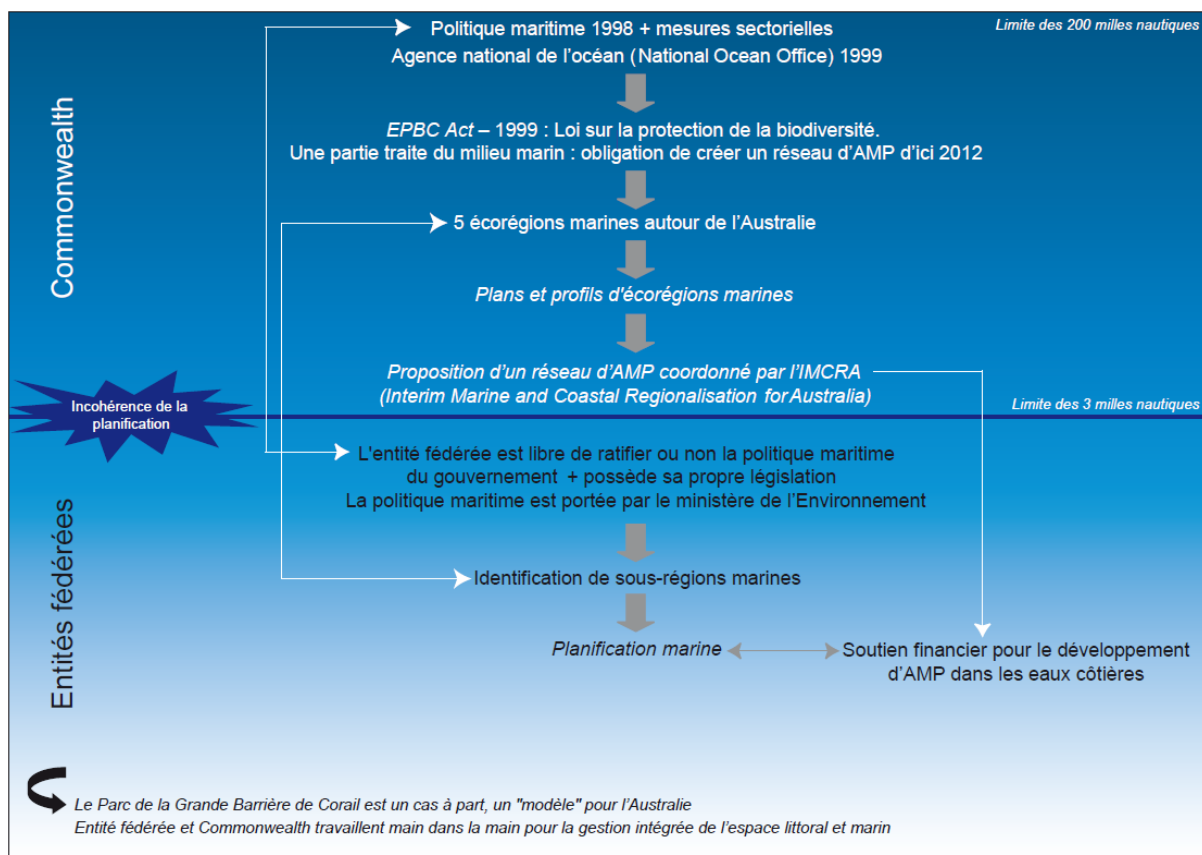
Limite des 200 milles nautiques

Commonwealth

Politique maritime 1998 + mesures sectorielles
Agence national de l'océan (National Ocean Office) 1999

EPBC Act – 1999 : Loi sur la protection de la biodiversité.
Une partie traite du milieu marin : obligation de créer un réseau d'AMP d'ici 2012

5 écorégions marines autour de l'Australie

Plans et profils d'écorégions marines

Proposition d'un réseau d'AMP coordonné par l'IMCRA
(Interim Marine and Coastal Regionalisation for Australia)

Incohérence de la planification

Limite des 3 milles nautiques

Entités fédérées

L'entité fédérée est libre de ratifier ou non la politique maritime du gouvernement + possède sa propre législation
La politique maritime est portée par le ministère de l'Environnement

Identification de sous-régions marines

Planification marine

Soutien financier pour le développement d'AMP dans les eaux côtières

Le Parc de la Grande Barrière de Corail est un cas à part, un "modèle" pour l'Australie
Entité fédérée et Commonwealth travaillent main dans la main pour la gestion intégrée de l'espace littoral et marin